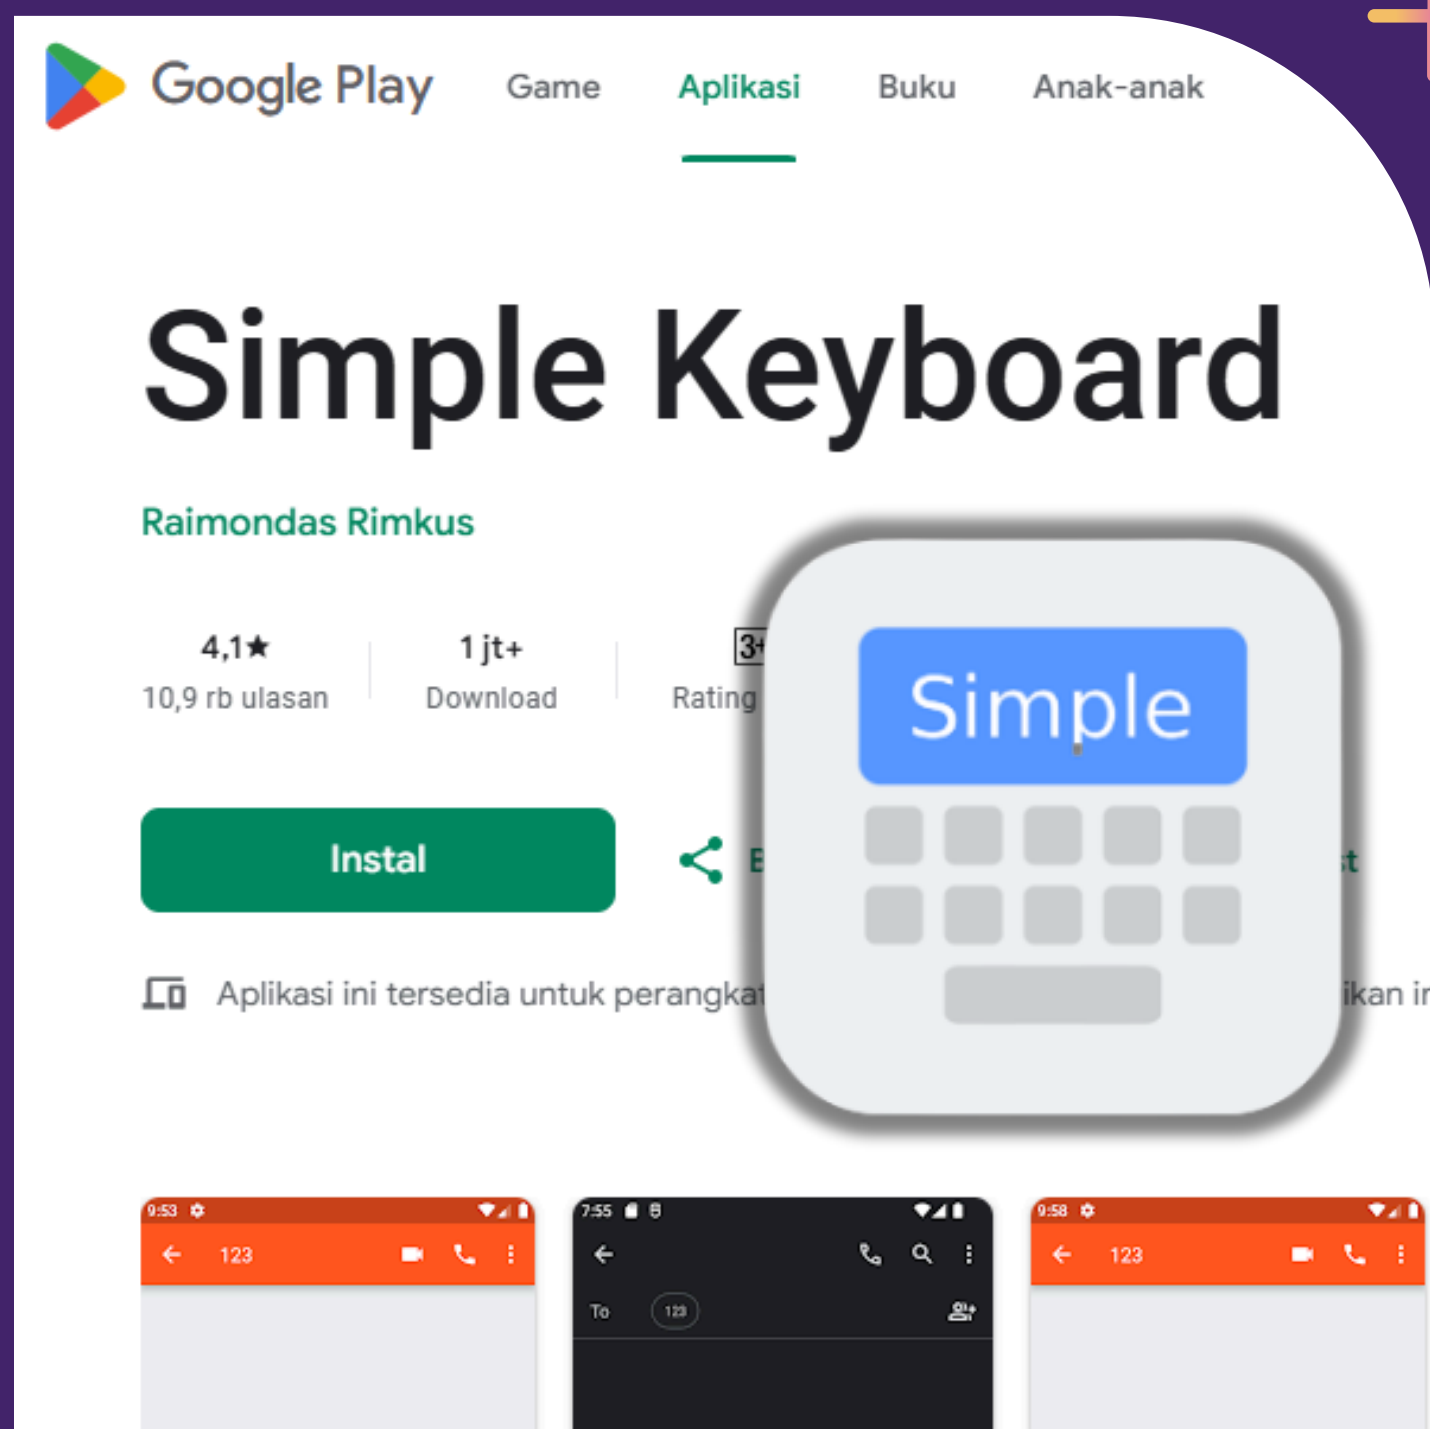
Google Play Game Aplikasi Buku Anak-anak

Simple Keyboard

Raimondas Rimkus

4,1★
10,9 rb ulasan

1 jt+
Download

3+
Rating

Instal

B

t

Aplikasi ini tersedia untuk perangkat

ikan in

Simple

9:53

123

7:55

To 123

9:58

123